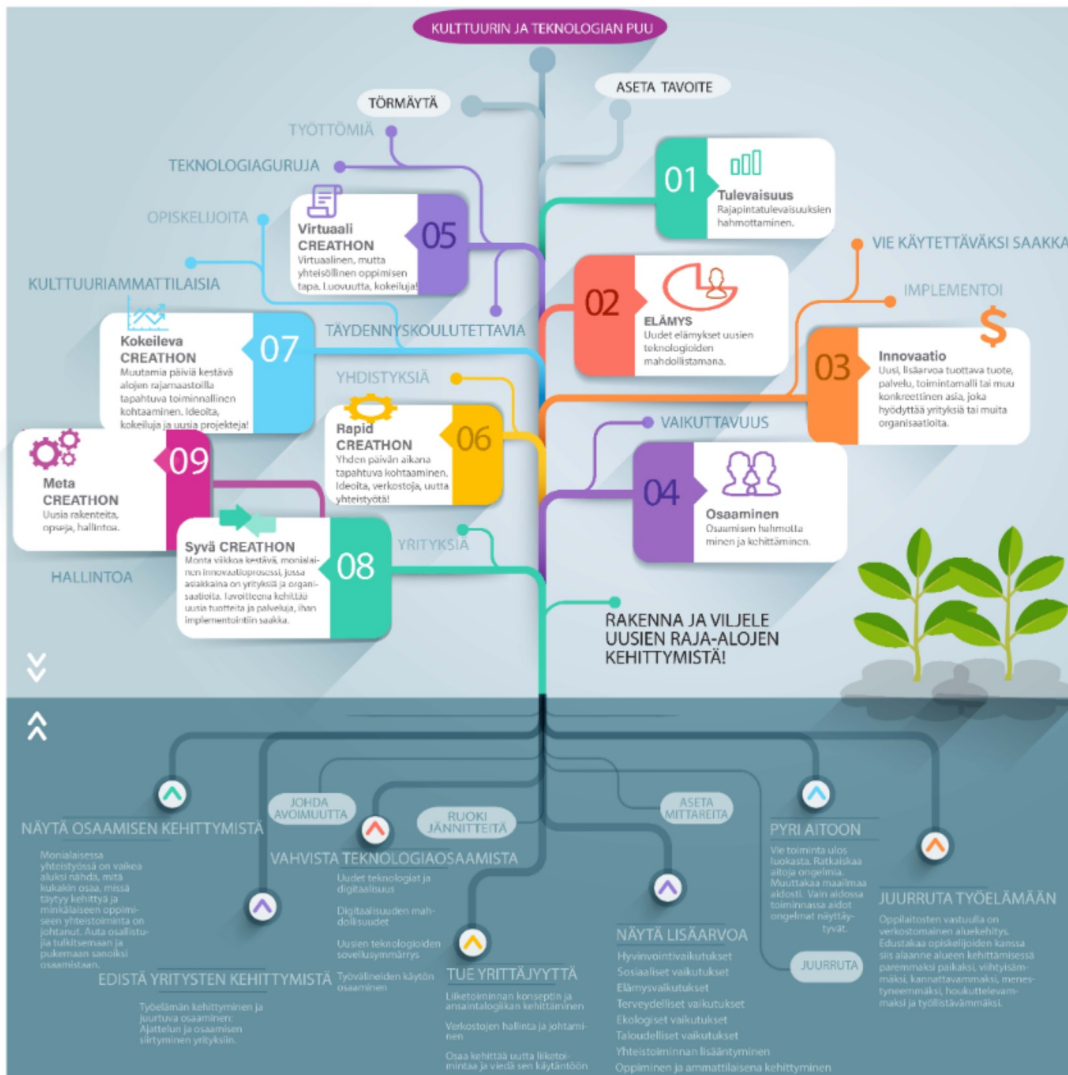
KULTTUURIN JA TEKNOLOGIAN PUU

TÖRMÄYTÄ

ASETA TAVOITE

TYÖTTÖMIÄ

TEKNOLOGIAGURUJA

01
Tulevaisuus
Rajapintatulevaisuuksien hahmottaminen.

OPISKELIJOITA

Virtuaali CREATHON
Virtuaalinen, mutta yhteisöllinen oppimisen tapa. Luovuutta, kokeiluja!
05

VIE KÄYTETTÄVÄKSI SAAKKA

KULTTUURIAMMATTILAISIA

02
ELÄMYS
Uudet elämykset uusien teknologioiden mahdollistamana.

IMPLEMENTOI

TÄYDENNYSKOULUTETTAVIA

Kokeileva CREATHON
Muutamia päiviä kestävä alojen rajamaastoilla tapahtuva toiminnallinen kohtaaminen. Ideoita, kokeiluja ja uusia projekteja!
07

03
Innovaatio
Uusi, lisäarvoa tuottava tuote, palvelu, toimintamalli tai muu konkreettinen asia, joka hyödyttää yrityksiä tai muita organisaatioita.

YHDISTYKSIÄ

Rapid CREATHON
Yhden päivän aikana tapahtuva kohtaaminen. Ideoita, verkostoja, uutta yhteistyötä!
06

VAIKUTTAVUUS

Meta CREATHON
Uusia rakenteita, opueja, hallintoa.
09

04
Osaaminen
Osaamisen hahmotta minen ja kehittäminen.

Syvä CREATHON
Monta viikkoa kestävä, monialainen innovaatioprosessi, jossa asiakkaina on yrityksiä ja organisaatioita. Tavoitteena kehittää uusia tuotteita ja palveluja, ihan implementointiin saakka.
08

YRITYKSIÄ

HALLINTOA

RAKENNA JA VILJELE UUSIEN RAJA-ALOJEN KEHITTYMISTÄ!

JOHDA AVOIMUUTTA

RUOKI JÄNNITTEITÄ

ASETA MITTAREITA

NÄYTÄ OSAAMISEN KEHITTYMISTÄ
Monialaisessa yhteistyössä on vaikea aluksi nähdä, mitä kukakin osaa, missä täytyy kehittyä ja minkälaiseen oppimiseen yhteistoiminta on johtanut. Auta osallistujia tulkitsemaan ja pukemaan sanoiksi osaamistaan.

VAHVISTA TEKNOLOGIAOSAAMISTA
Uudet teknologiat ja digitaalisuus
Digitaalisuuden mahdollisuudet
Uusien teknologioiden sovellusymmärrys
Työvälineiden käytön osaaminen

PYRI AITOON
Vie toiminta ulos luokasta. Ratkaiskaa aitoja ongelmia. Muuttakaa maailmaa aidosti. Vain aidossa toiminnassa aidot ongelmat näyttäytyvät.

JUURRUTA TYÖELÄMÄÄN
Oppilaitosten vastuulla on verkostomainen aluekehitys. Edustakaa opiskelijoiden kanssa siis alaanne alueen kehittämisessä paremmaksi paikaksi, viihtyisämmäksi, kannattavammaksi, menestyneemmäksi, houkuttelevammaksi ja työllistävämmäksi.

EDISTÄ YRITYSTEN KEHITTYMISTÄ
Työelämän kehittyminen ja juurtuva osaaminen: Ajattelun ja osaamisen siirtyminen yrityksiin.

TUE YRITTÄJYYTTÄ
Liiketoiminnan konseptin ja ansaintalogiikan kehittäminen
Verkostojen hallinta ja johtaminen
Osaa kehittää uutta liiketoimintaa ja viedä sen käytäntöön

NÄYTÄ LISÄARVOA
Hyvinvointivaikutukset
Sosiaaliset vaikutukset
Elämysvaikutukset
Terveydelliset vaikutukset
Ekologiset vaikutukset
Taloudelliset vaikutukset
Yhteistoiminnan lisääntyminen
Oppiminen ja ammattilaisena kehittyminen

JUURRUTA